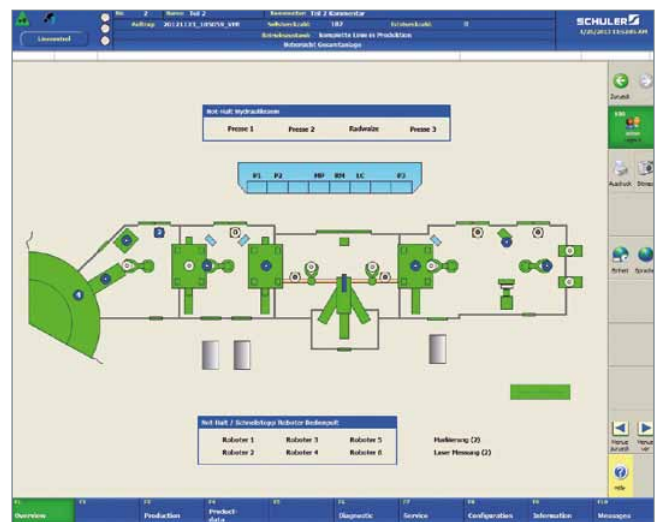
Linsenteil

Nr. 2 Name Teil 2 Kommentar Teil 2 Kommentar
Auftrag 20121123_105059_VW Sollstückzahl 102 Iststückzahl 0
Betriebszustand: komplette Linie in Produktion
Übersicht Gesamtanlage

SCHULER
1/25/2013 11:54:05 AM

Zurück

Ausdruck

Not-Halt Hydraulikpresse

| Presse 1 | Presse 2 | Radwalze | Presse 3 |
|---|---|---|---|

P1 P2 MP RM LC P3

2

4

Not-Halt / Schnellstopp Roboter Bedienpult

| Roboter 1 | Roboter 3 | Roboter 5 |
|---|---|---|
| Roboter 2 | Roboter 4 | Roboter 6 |

Markierung (2)
Laser Messung (2)

Menue zurück
Menue vor

Hilfe

F1 Overview
F2
F3 Production
F4 Product-data
F5
F6 Diagnostic
F7 Service
F8 Configuration
F9 Information
F10 Messages